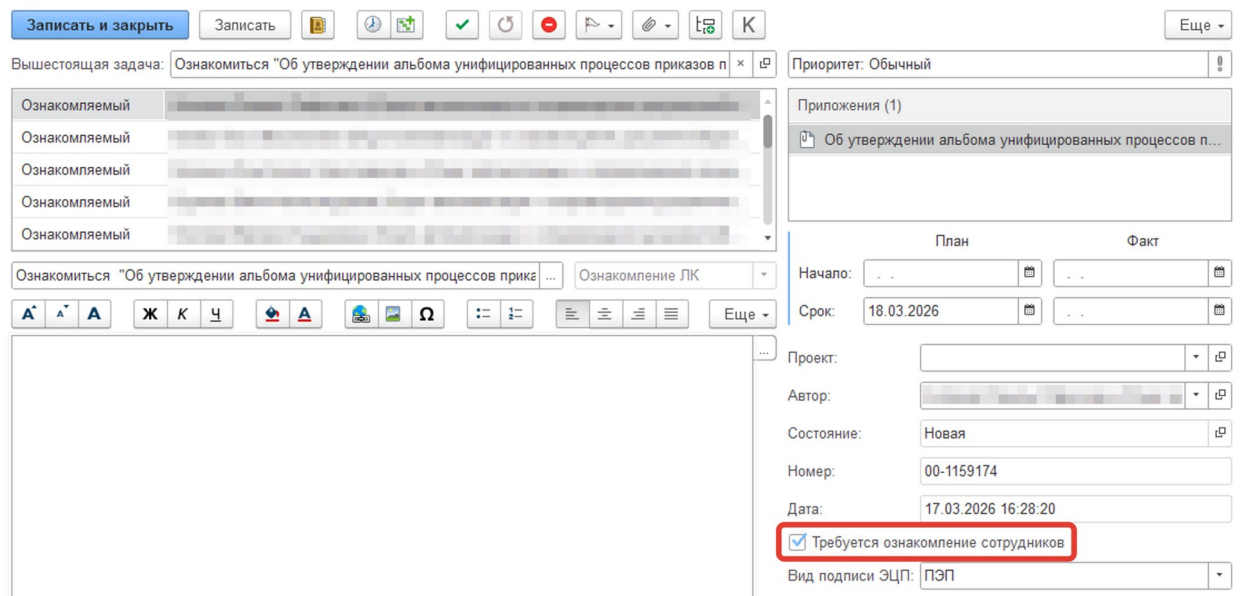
Записать и закрыть | Записать | K | Еще

Вышестоящая задача: Ознакомиться "Об утверждении альбома унифицированных процессов приказов п

Приоритет: Обычный

Ознакомляемый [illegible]
Ознакомляемый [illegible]
Ознакомляемый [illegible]
Ознакомляемый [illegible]
Ознакомляемый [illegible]

Приложения (1)
Об утверждении альбома унифицированных процессов п...

Ознакомиться "Об утверждении альбома унифицированных процессов прика ...
Ознакомление ЛК

A A A Ж К Ч A Ω Еще

| | План | Факт |
|---|---|---|
| Начало: | . . | . . |
| Срок: | 18.03.2026 | . . |

Проект:
Автор: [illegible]
Состояние: Новая
Номер: 00-1159174
Дата: 17.03.2026 16:28:20
Требуется ознакомление сотрудников
Вид подписи ЭЦП: ПЭП